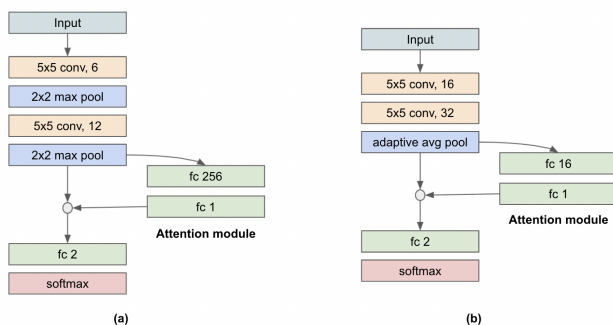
Input

5x5 conv, 6

2x2 max pool

5x5 conv, 12

2x2 max pool

fc 256

fc 1

Attention module

fc 2

softmax

(a)

Input

5x5 conv, 16

5x5 conv, 32

adaptive avg pool

fc 16

fc 1

Attention module

fc 2

softmax

(b)